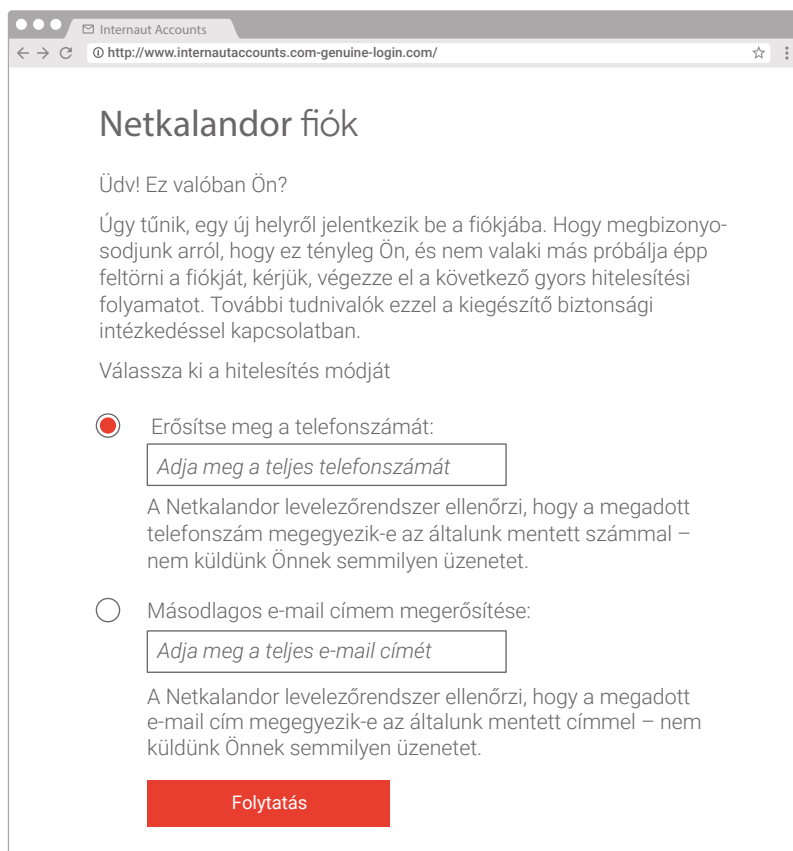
Internaut Accounts

http://www.internautaccounts.com-genuine-login.com/

Netkalandor fiók

Üdv! Ez valóban Ön?

Úgy tűnik, egy új helyről jelentkezik be a fiókjába. Hogy megbizonyosodjunk arról, hogy ez tényleg Ön, és nem valaki más próbálja épp feltörni a fiókját, kérjük, végezze el a következő gyors hitelesítési folyamatot. További tudnivalók ezzel a kiegészítő biztonsági intézkedéssel kapcsolatban.

Válassza ki a hitelesítés módját

Erősítse meg a telefonszámát:

Adja meg a teljes telefonszámát

A Netkalandor levelezőrendszer ellenőrzi, hogy a megadott telefonszám megegyezik-e az általunk mentett számmal – nem küldünk Önnek semmilyen üzenetet.

Másodlagos e-mail címem megerősítése:

Adja meg a teljes e-mail címét

A Netkalandor levelezőrendszer ellenőrzi, hogy a megadott e-mail cím megegyezik-e az általunk mentett címmel – nem küldünk Önnek semmilyen üzenetet.

Folytatás